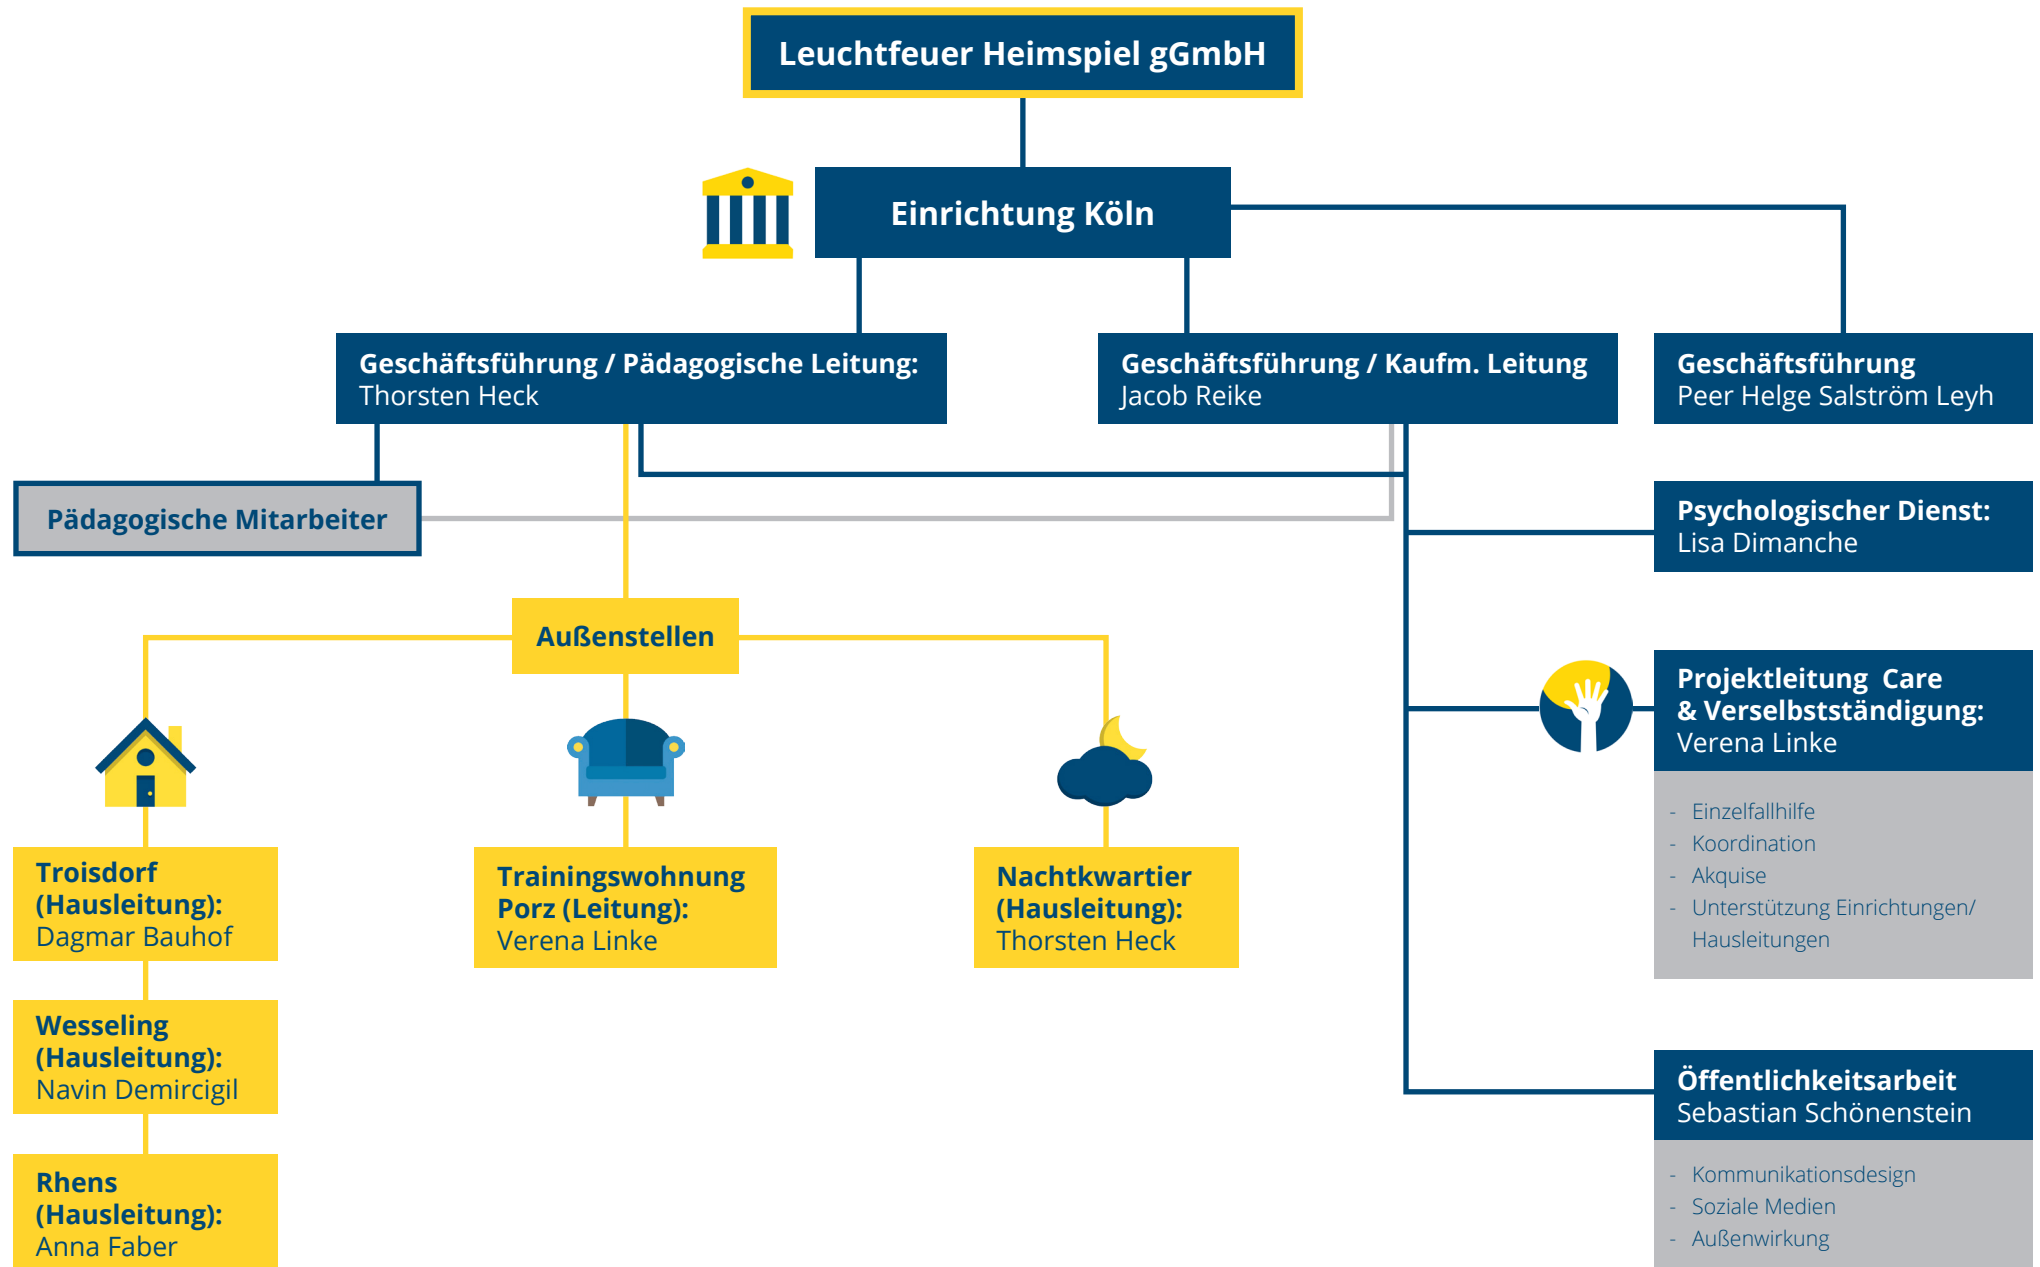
Leuchtfeuer Heimspiel gGmbH

Einrichtung Köln

Geschäftsführung / Pädagogische Leitung:
Thorsten Heck

Geschäftsführung / Kaufm. Leitung
Jacob Reike

Geschäftsführung
Peer Helge Salström Leyh

Pädagogische Mitarbeiter

Psychologischer Dienst:
Lisa Dimanche

Außenstellen

Projektleitung Care & Verselbstständigung:
Verena Linke

- Einzelfallhilfe
- Koordination
- Akquise
- Unterstützung Einrichtungen/ Hausleitungen

Troisdorf (Hausleitung):
Dagmar Bauhof

Trainingswohnung Porz (Leitung):
Verena Linke

Nachtkwartier (Hausleitung):
Thorsten Heck

Wesseling (Hausleitung):
Navin Demircigil

Öffentlichkeitsarbeit
Sebastian Schönenstein

- Kommunikationsdesign
- Soziale Medien
- Außenwirkung

Rhens (Hausleitung):
Anna Faber